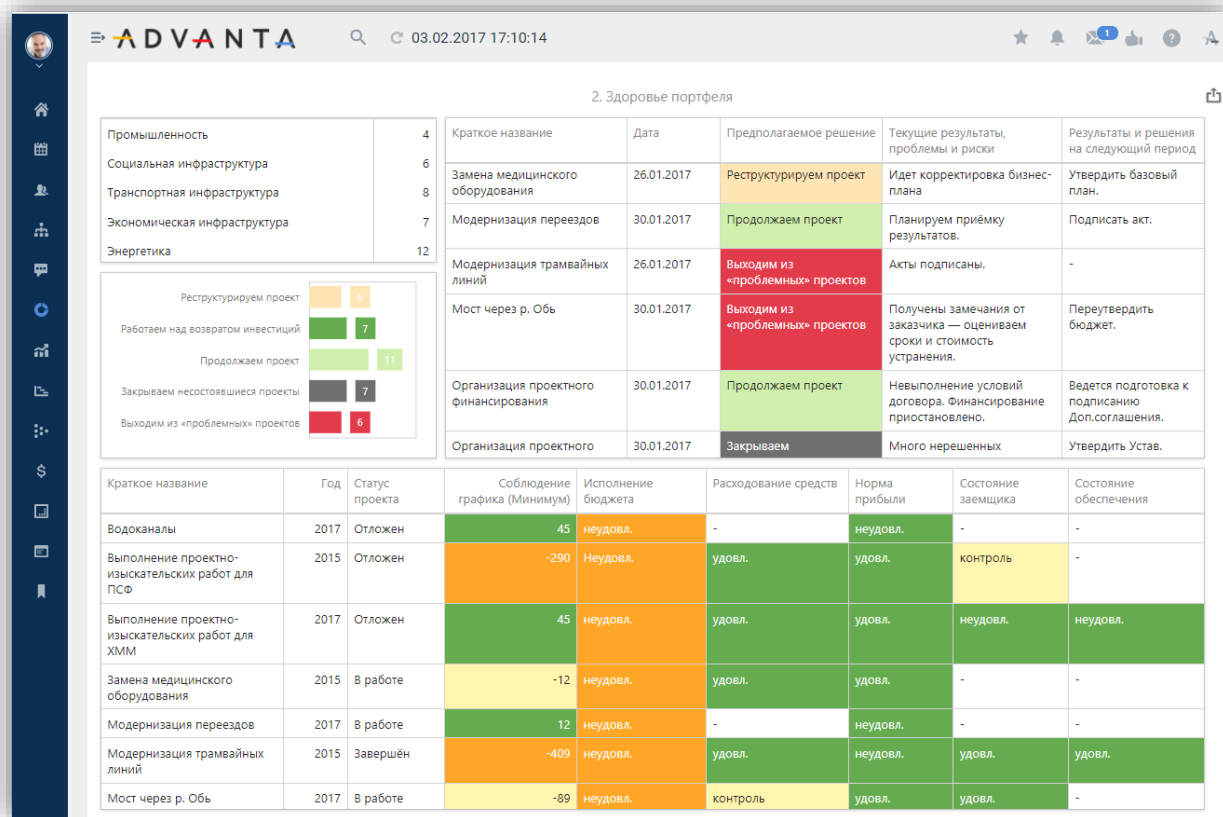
ADVANTA 03.02.2017 17:10:14

1

2. Здоровье портфеля

| Промышленность | 4 |
|---|---|
| Социальная инфраструктура | 6 |
| Транспортная инфраструктура | 8 |
| Экономическая инфраструктура | 7 |
| Энергетика | 12 |

Реструктурируем проект 6
Работаем над возвратом инвестиций 7
Продолжаем проект 11
Закрываем несостоявшиеся проекты 7
Выходим из «проблемных» проектов 6

| Краткое название | Дата | Предполагаемое решение | Текущие результаты, проблемы и риски | Результаты и решения на следующий период |
|---|---|---|---|---|
| Замена медицинского оборудования | 26.01.2017 | Реструктурируем проект | Идет корректировка бизнес-плана | Утвердить базовый план. |
| Модернизация переездов | 30.01.2017 | Продолжаем проект | Планируем приёмку результатов. | Подписать акт. |
| Модернизация трамвайных линий | 26.01.2017 | Выходим из «проблемных» проектов | Акты подписаны. | - |
| Мост через р. Обь | 30.01.2017 | Выходим из «проблемных» проектов | Получены замечания от заказчика — оцениваем сроки и стоимость устранения. | Переутвердить бюджет. |
| Организация проектного финансирования | 30.01.2017 | Продолжаем проект | Невыполнение условий договора. Финансирование приостановлено. | Ведется подготовка к подписанию Доп.соглашения. |
| Организация проектного | 30.01.2017 | Закрываем | Много нерешенных | Утвердить Устав. |

| Краткое название | Год | Статус проекта | Соблюдение графика (Минимум) | Исполнение бюджета | Расходование средств | Норма прибыли | Состояние заемщика | Состояние обеспечения |
|---|---|---|---|---|---|---|---|---|
| Водоканалы | 2017 | Отложен | 45 | неудовл. | - | неудовл. | - | - |
| Выполнение проектно-изыскательских работ для ПСФ | 2015 | Отложен | -290 | Неудовл. | удовл. | удовл. | контроль | - |
| Выполнение проектно-изыскательских работ для ХММ | 2017 | Отложен | 45 | неудовл. | удовл. | удовл. | неудовл. | неудовл. |
| Замена медицинского оборудования | 2015 | В работе | -12 | неудовл. | удовл. | удовл. | - | - |
| Модернизация переездов | 2017 | В работе | 12 | неудовл. | - | неудовл. | - | - |
| Модернизация трамвайных линий | 2015 | Завершён | -409 | неудовл. | удовл. | удовл. | удовл. | удовл. |
| Мост через р. Обь | 2017 | В работе | -89 | неудовл. | контроль | удовл. | удовл. | - |